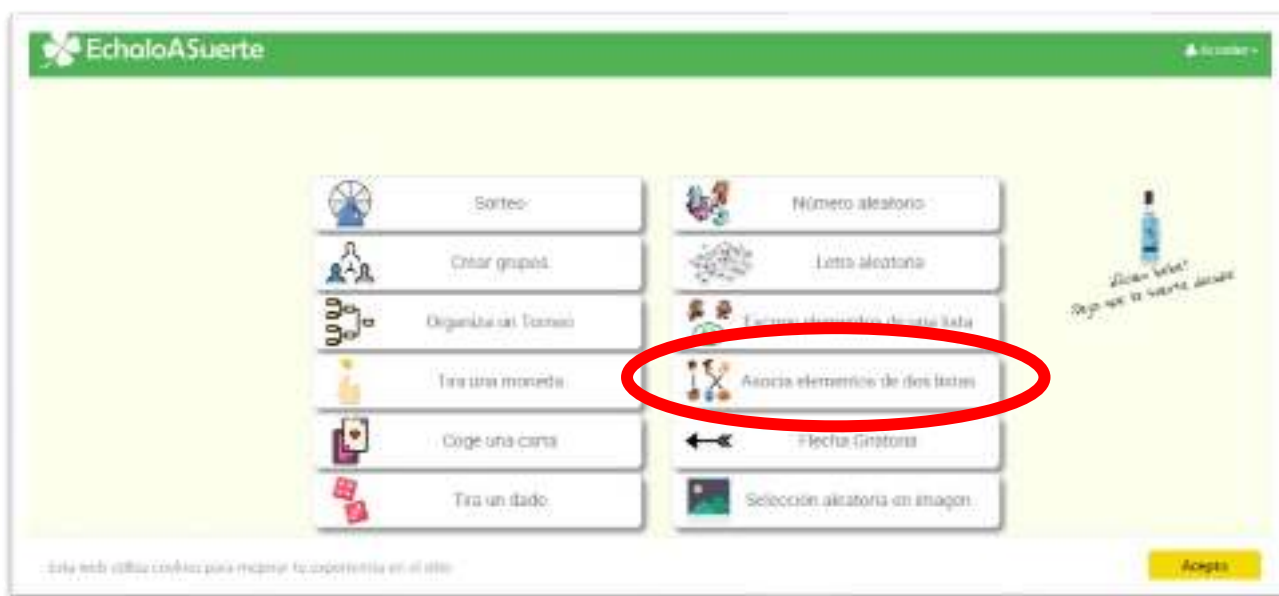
EchaloASuerte

Acceder

Sorteo

Número aleatorio

Crear grupos

Letra aleatoria

Organiza un Torneo

Escoge elementos de una lista

Tira una moneda

Asocia elementos de dos listas

Coge una carta

Flecha Giratoria

Tira un dado

Selección aleatoria en imagen

¿Quién bebe? Deja que la suerte decida

Esta web utiliza cookies para mejorar tu experiencia en el sitio

Acepto